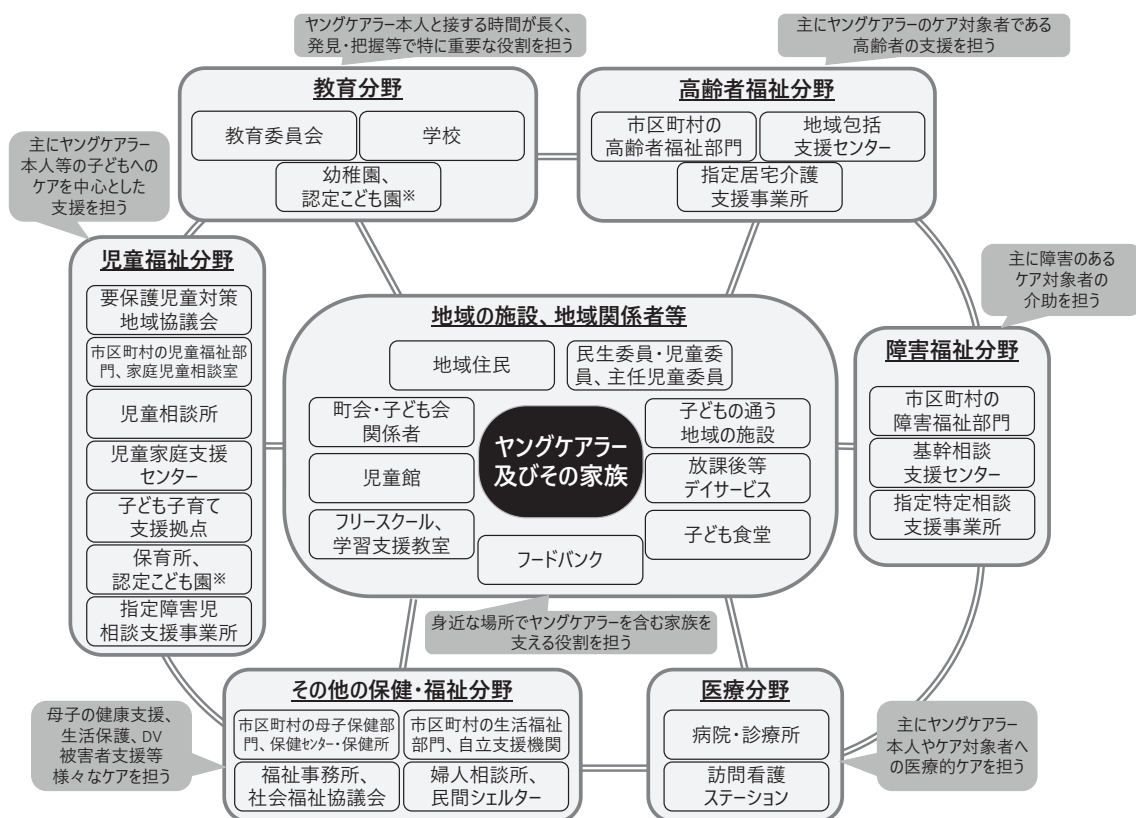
ヤングケアラー本人と接する時間が長く、発見・把握等で特に重要な役割を担う

主にヤングケアラーのケア対象者である高齢者の支援を担う

教育分野

教育委員会

学校

幼稚園、認定こども園※

高齢者福祉分野

市区町村の高齢者福祉部門

地域包括支援センター

指定居宅介護支援事業所

主にヤングケアラー本人等の子どもへのケアを中心とした支援を担う

児童福祉分野

要保護児童対策地域協議会

市区町村の児童福祉部門、家庭児童相談室

児童相談所

児童家庭支援センター

子ども子育て支援拠点

保育所、認定こども園※

指定障害児相談支援事業所

主に障害のあるケア対象者の介助を担う

地域の施設、地域関係者等

地域住民

民生委員・児童委員、主任児童委員

町会・子ども会関係者

ヤングケアラー及びその家族

子どもの通う地域の施設

児童館

放課後等デイサービス

フリースクール、学習支援教室

子ども食堂

フードバンク

障害福祉分野

市区町村の障害福祉部門

基幹相談支援センター

指定特定相談支援事業所

身近な場所でヤングケアラーを含む家族を支える役割を担う

母子の健康支援、生活保護、DV被害者支援等様々なケアを担う

その他の保健・福祉分野

市区町村の母子保健部門、保健センター・保健所

市区町村の生活福祉部門、自立支援機関

福祉事務所、社会福祉協議会

婦人相談所、民間シェルター

医療分野

病院・診療所

訪問看護ステーション

主にヤングケアラー本人やケア対象者への医療的ケアを担う